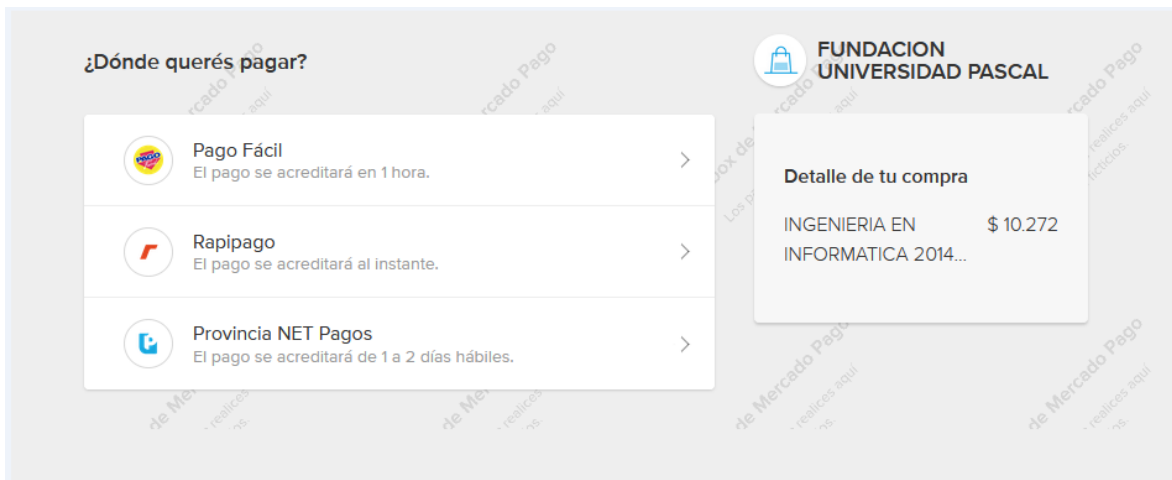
¿Dónde querés pagar?

Pago Fácil
El pago se acreditará en 1 hora.

Rapipago
El pago se acreditará al instante.

Provincia NET Pagos
El pago se acreditará de 1 a 2 días hábiles.

FUNDACION UNIVERSIDAD PASCAL

Detalle de tu compra

INGENIERIA EN INFORMATICA 2014... $ 10.272